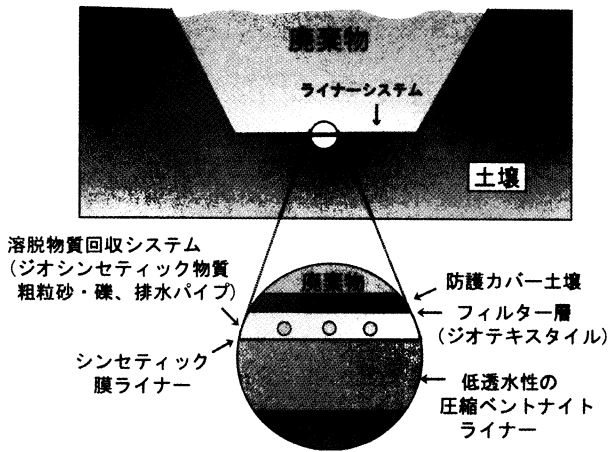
廃棄物

ライナーシステム

土壌

溶脱物質回収システム（ジオシンセティック物質粗粒砂・礫、排水パイプ）

廃棄物

防護カバー土壌

フィルター層（ジオテキスタイル）

シンセティック膜ライナー

低透水性の圧縮ベントナイトライナー